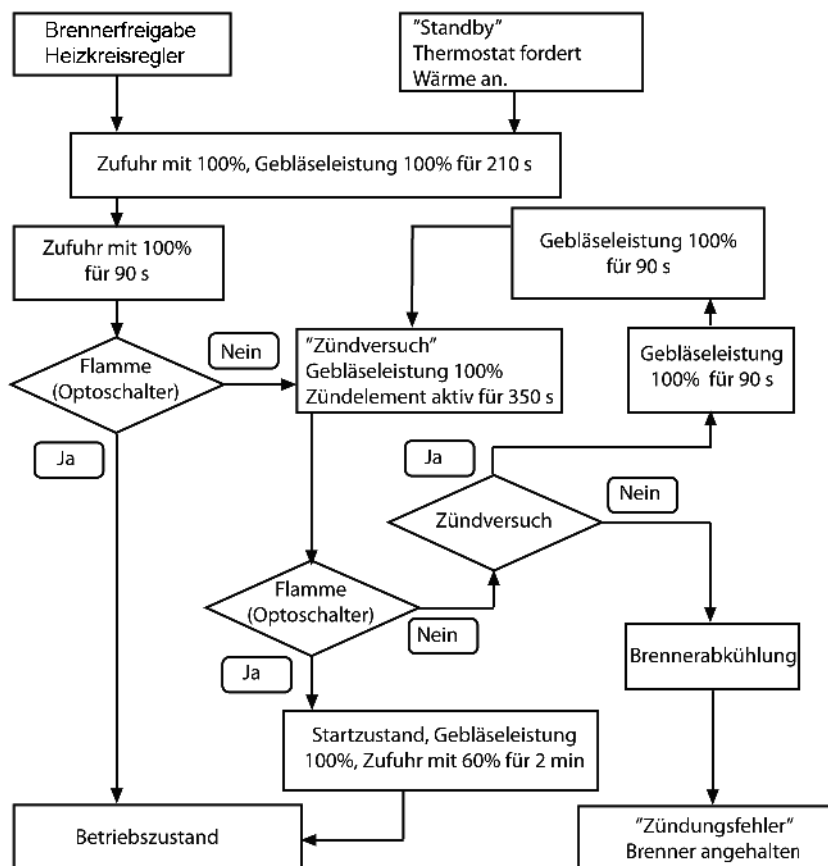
Brennerfreigabe Heizkreisregler

"Standby" Thermostat fordert Wärme an.

Zufuhr mit 100%, Gebläseleistung 100% für 210 s

Zufuhr mit 100% für 90 s

Gebläseleistung 100% für 90 s

Flamme (Optoschalter)

Nein

"Zündversuch" Gebläseleistung 100% Zündelement aktiv für 350 s

Gebläseleistung 100% für 90 s

Ja

Ja

Nein

Zündversuch

Flamme (Optoschalter)

Nein

Brennerabkühlung

Ja

Startzustand, Gebläseleistung 100%, Zufuhr mit 60% für 2 min

Betriebszustand

"Zündungsfehler" Brenner angehalten